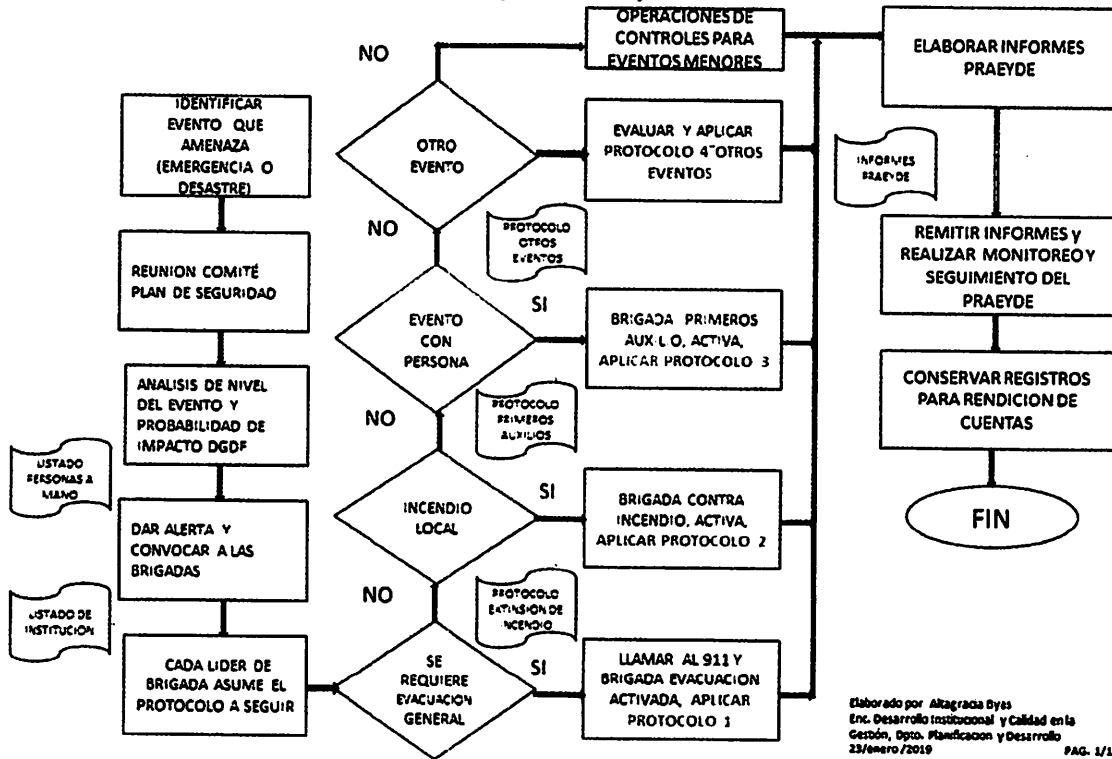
IDENTIFICAR EVENTO QUE AMENAZA (EMERGENCIA O DESASTRE)

REUNION COMITÉ PLAN DE SEGURIDAD

ANALISIS DE NIVEL DEL EVENTO Y PROBABILIDAD DE IMPACTO DGDF

LISTADO PERSONAS A MANO

DAR ALERTA Y CONVOCAR A LAS BRIGADAS

LISTADO DE INSTITUCION

CADA LIDER DE BRIGADA ASUME EL PROTOCOLO A SEGUIR

NO

OTRO EVENTO

NO

PROTOCOLO OTROS EVENTOS

EVENTO CON PERSONA

SI

NO

PROTOCOLO PRIMEROS AUXILIOS

INCENDIO LOCAL

SI

NO

PROTOCOLO EXTINSION DE INCENDIO

SE REQUIERE EVACUACION GENERAL

SI

OPERACIONES DE CONTROLES PARA EVENTOS MENORES

EVALUAR Y APLICAR PROTOCOLO 4 OTROS EVENTOS

BRIGADA PRIMEROS AUXILIO, ACTIVA, APLICAR PROTOCOLO 3

BRIGADA CONTRA INCENDIO, ACTIVA, APLICAR PROTOCOLO 2

LLAMAR AL 911 Y BRIGADA EVACUACION ACTIVADA, APLICAR PROTOCOLO 1

ELABORAR INFORMES PRAEYDE

INFORMES PRAEYDE

REMITIR INFORMES y REALIZAR MONITOREO Y SEGUIMIENTO DEL PRAEYDE

CONSERVAR REGISTROS PARA RENDICION DE CUENTAS

FIN

Elaborado por Altagracia Byas
Enc. Desarrollo Institucional y Calidad en la Gestión, Dpto. Planificacion y Desarrollo
23/enero/2019
PAG. 1/1